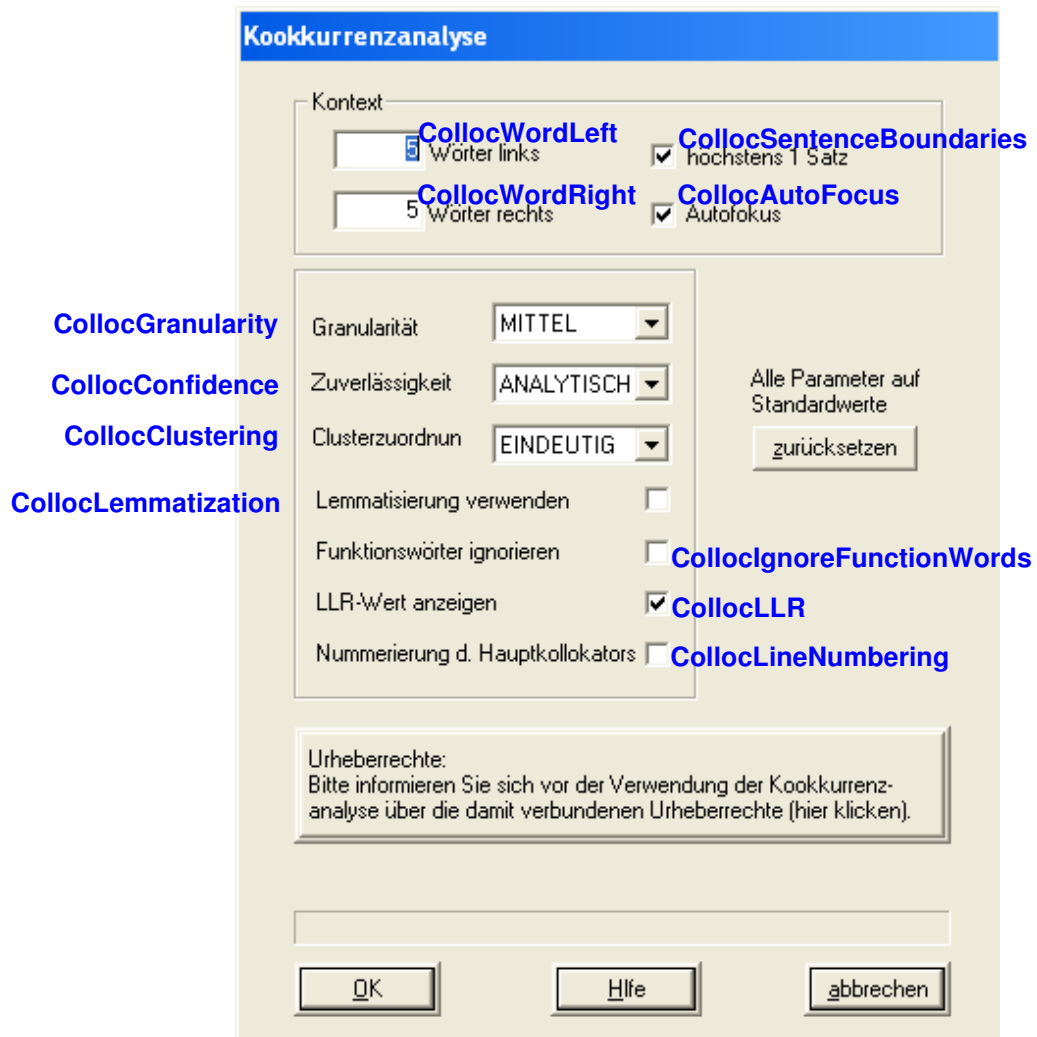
Kookkurrenzanalyse

Kontext

5 Wörter links CollocWordLeft

✔ höchstens 1 Satz CollocSentenceBoundaries

5 Wörter rechts CollocWordRight

✔ Autofokus CollocAutoFocus

CollocGranularity Granularität MITTEL

CollocConfidence Zuverlässigkeit ANALYTISCH

CollocClustering Clusterzuordnun EINDEUTIG

CollocLemmatization Lemmatisierung verwenden

Funktionswörter ignorieren CollocIgnoreFunctionWords

LLR-Wert anzeigen ✔ CollocLLR

Nummerierung d. Hauptkollokators CollocLineNumbering

Alle Parameter auf Standardwerte

zurücksetzen

Urheberrechte:
Bitte informieren Sie sich vor der Verwendung der Kookkurrenzanalyse über die damit verbundenen Urheberrechte (hier klicken).

OK

Hlfe

abbrechen